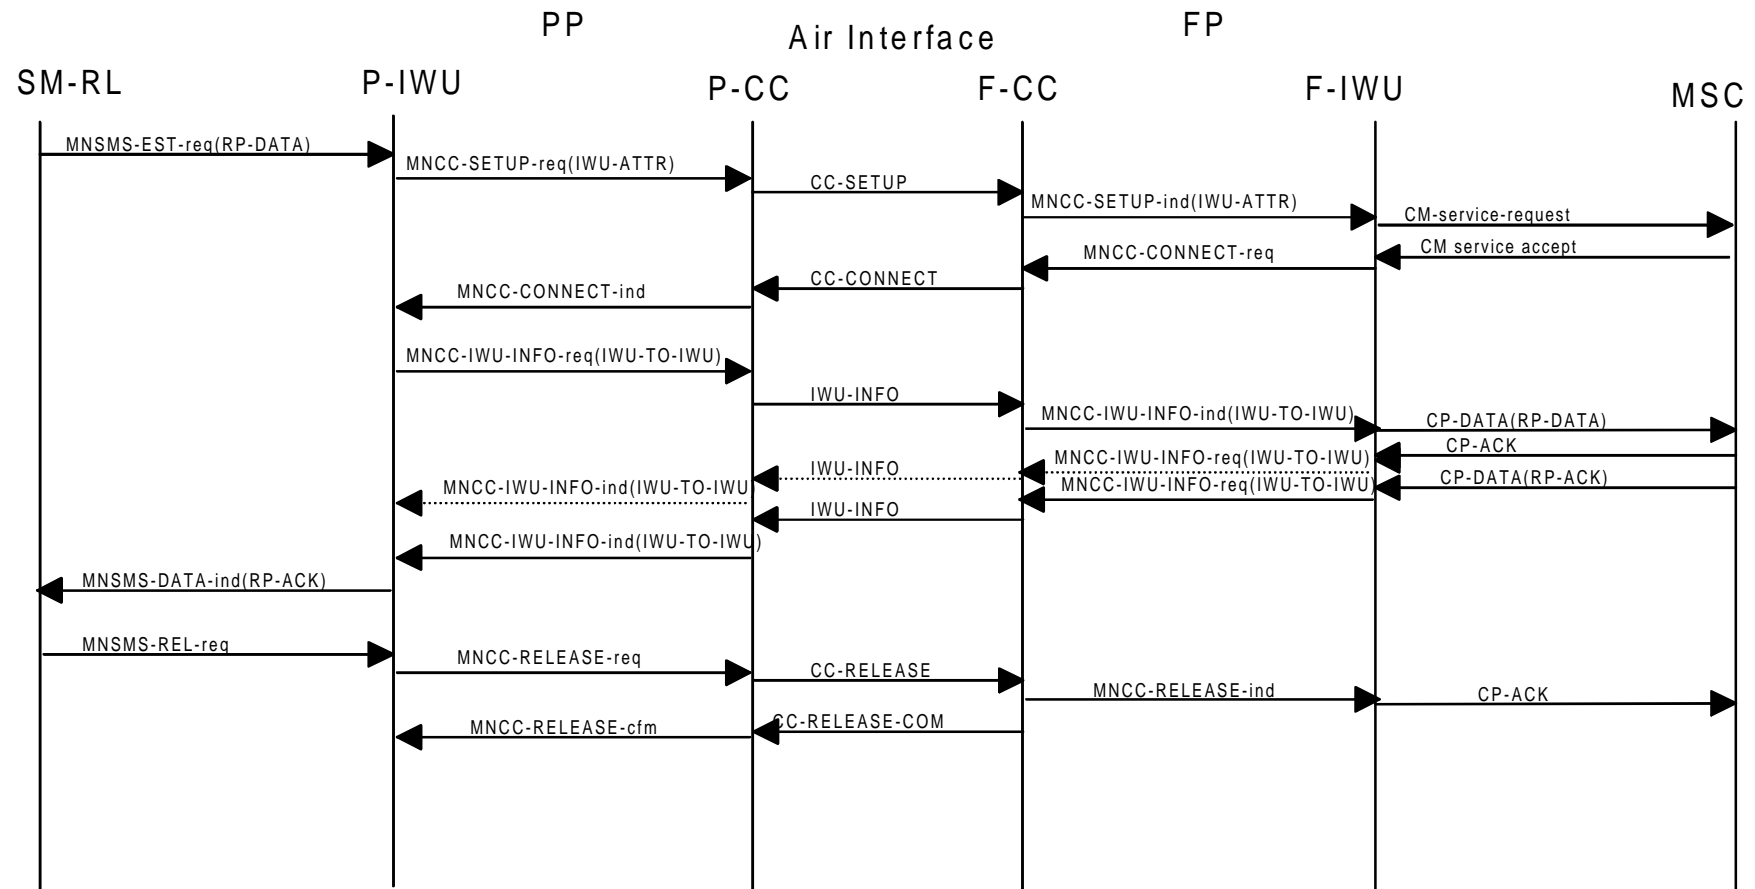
PP

Air Interface

FP

SM-RL

P-IWU

P-CC

F-CC

F-IWU

MSC

MNSMS-EST-req(RP-DATA)

MNCC-SETUP-req(IWU-ATTR)

CC-SETUP

MNCC-SETUP-ind(IWU-ATTR)

CM-service-request

CM service accept

MNCC-CONNECT-req

CC-CONNECT

MNCC-CONNECT-ind

MNCC-IWU-INFO-req(IWU-TO-IWU)

IWU-INFO

MNCC-IWU-INFO-ind(IWU-TO-IWU)

CP-DATA(RP-DATA)

CP-ACK

MNCC-IWU-INFO-req(IWU-TO-IWU)

IWU-INFO

CP-DATA(RP-ACK)

MNCC-IWU-INFO-ind(IWU-TO-IWU

MNCC-IWU-INFO-req(IWU-TO-IWU)

IWU-INFO

MNCC-IWU-INFO-ind(IWU-TO-IWU)

MNSMS-DATA-ind(RP-ACK)

MNSMS-REL-req

MNCC-RELEASE-req

CC-RELEASE

MNCC-RELEASE-ind

CP-ACK

MNCC-RELEASE-cfm

CC-RELEASE-COM